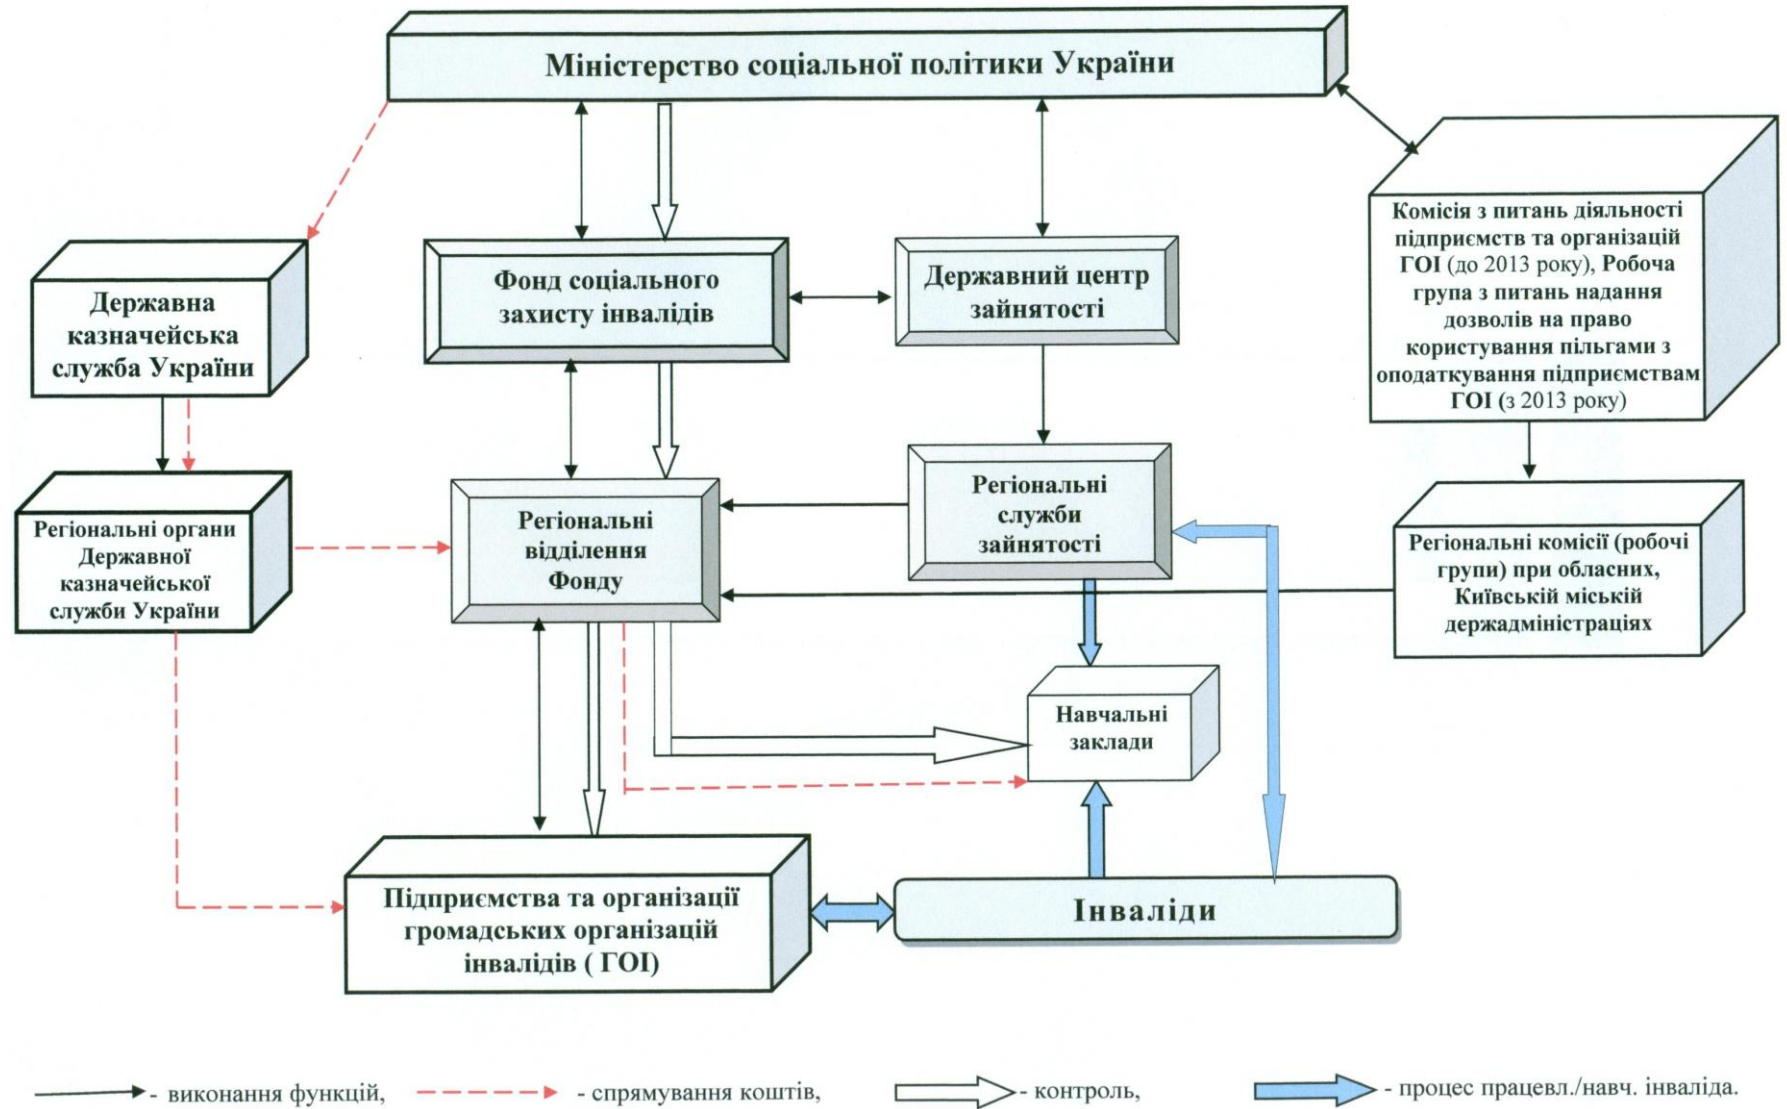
Міністерство соціальної політики України

Державна казначейська служба України

Фонд соціального захисту інвалідів

Державний центр зайнятості

Комісія з питань діяльності підприємств та організацій ГОІ (до 2013 року), Робоча група з питань надання дозволів на право користування пільгами з оподаткування підприємствам ГОІ (з 2013 року)

Регіональні органи Державної казначейської служби України

Регіональні відділення Фонду

Регіональні служби зайнятості

Регіональні комісії (робочі групи) при обласних, Київській міській держадміністраціях

Навчальні заклади

Підприємства та організації громадських організацій інвалідів ( ГОІ)

Інваліди

- виконання функцій, - спрямування коштів, - контроль, - процес працевл./навч. інваліда.